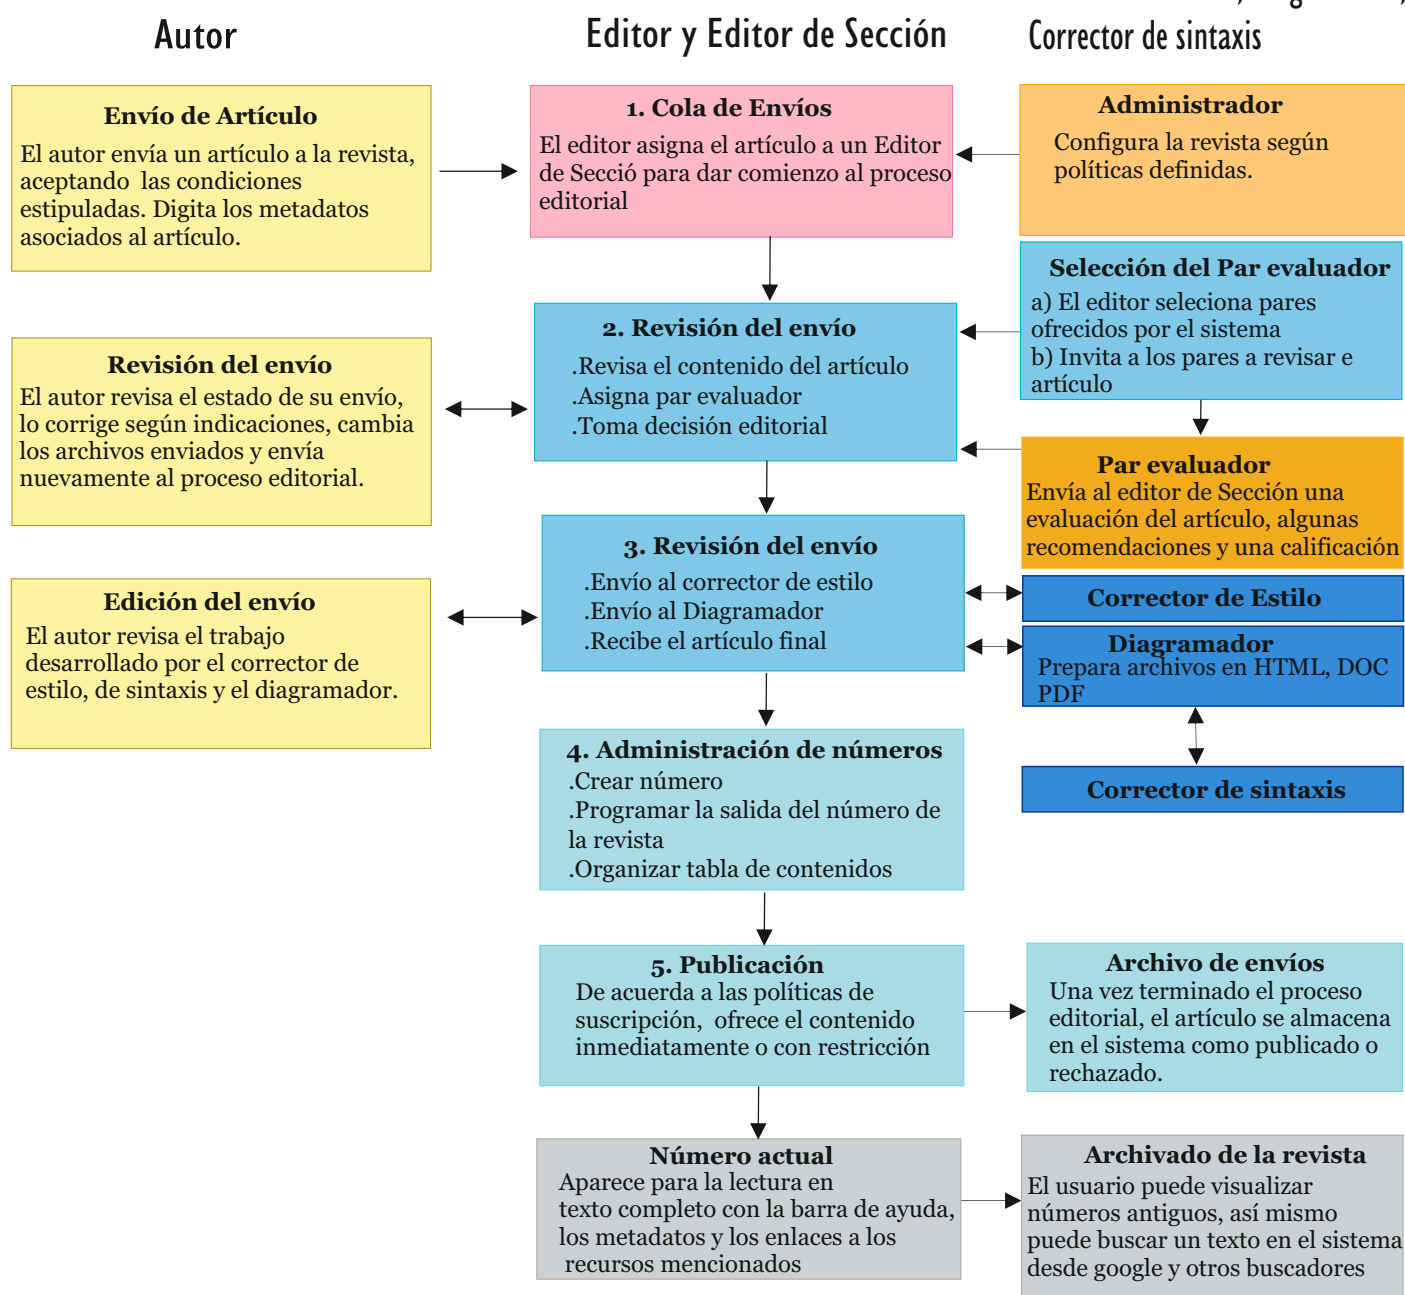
Autor

Editor y Editor de Sección

Corrector de sintaxis

Envío de Artículo
El autor envía un artículo a la revista, aceptando las condiciones estipuladas. Digita los metadatos asociados al artículo.

1. Cola de Envíos
El editor asigna el artículo a un Editor de Secció para dar comienzo al proceso editorial

Administrador
Configura la revista según políticas definidas.

Selección del Par evaluador
a) El editor seleciona pares ofrecidos por el sistema
b) Invita a los pares a revisar e artículo

2. Revisión del envío
.Revisa el contenido del artículo
.Asigna par evaluador
.Toma decisión editorial

Revisión del envío
El autor revisa el estado de su envío, lo corrige según indicaciones, cambia los archivos enviados y envía nuevamente al proceso editorial.

Par evaluador
Envía al editor de Sección una evaluación del artículo, algunas recomendaciones y una calificación

3. Revisión del envío
.Envío al corrector de estilo
.Envío al Diagramador
.Recibe el artículo final

Edición del envío
El autor revisa el trabajo desarrollado por el corrector de estilo, de sintaxis y el diagramador.

Corrector de Estilo

Diagramador
Prepara archivos en HTML, DOC PDF

Corrector de sintaxis

4. Administración de números
.Crear número
.Programar la salida del número de la revista
.Organizar tabla de contenidos

5. Publicación
De acuerda a las políticas de suscripción, ofrece el contenido inmediatamente o con restricción

Archivo de envíos
Una vez terminado el proceso editorial, el artículo se almacena en el sistema como publicado o rechazado.

Número actual
Aparece para la lectura en texto completo con la barra de ayuda, los metadatos y los enlaces a los recursos mencionados

Archivado de la revista
El usuario puede visualizar números antiguos, así mismo puede buscar un texto en el sistema desde google y otros buscadores